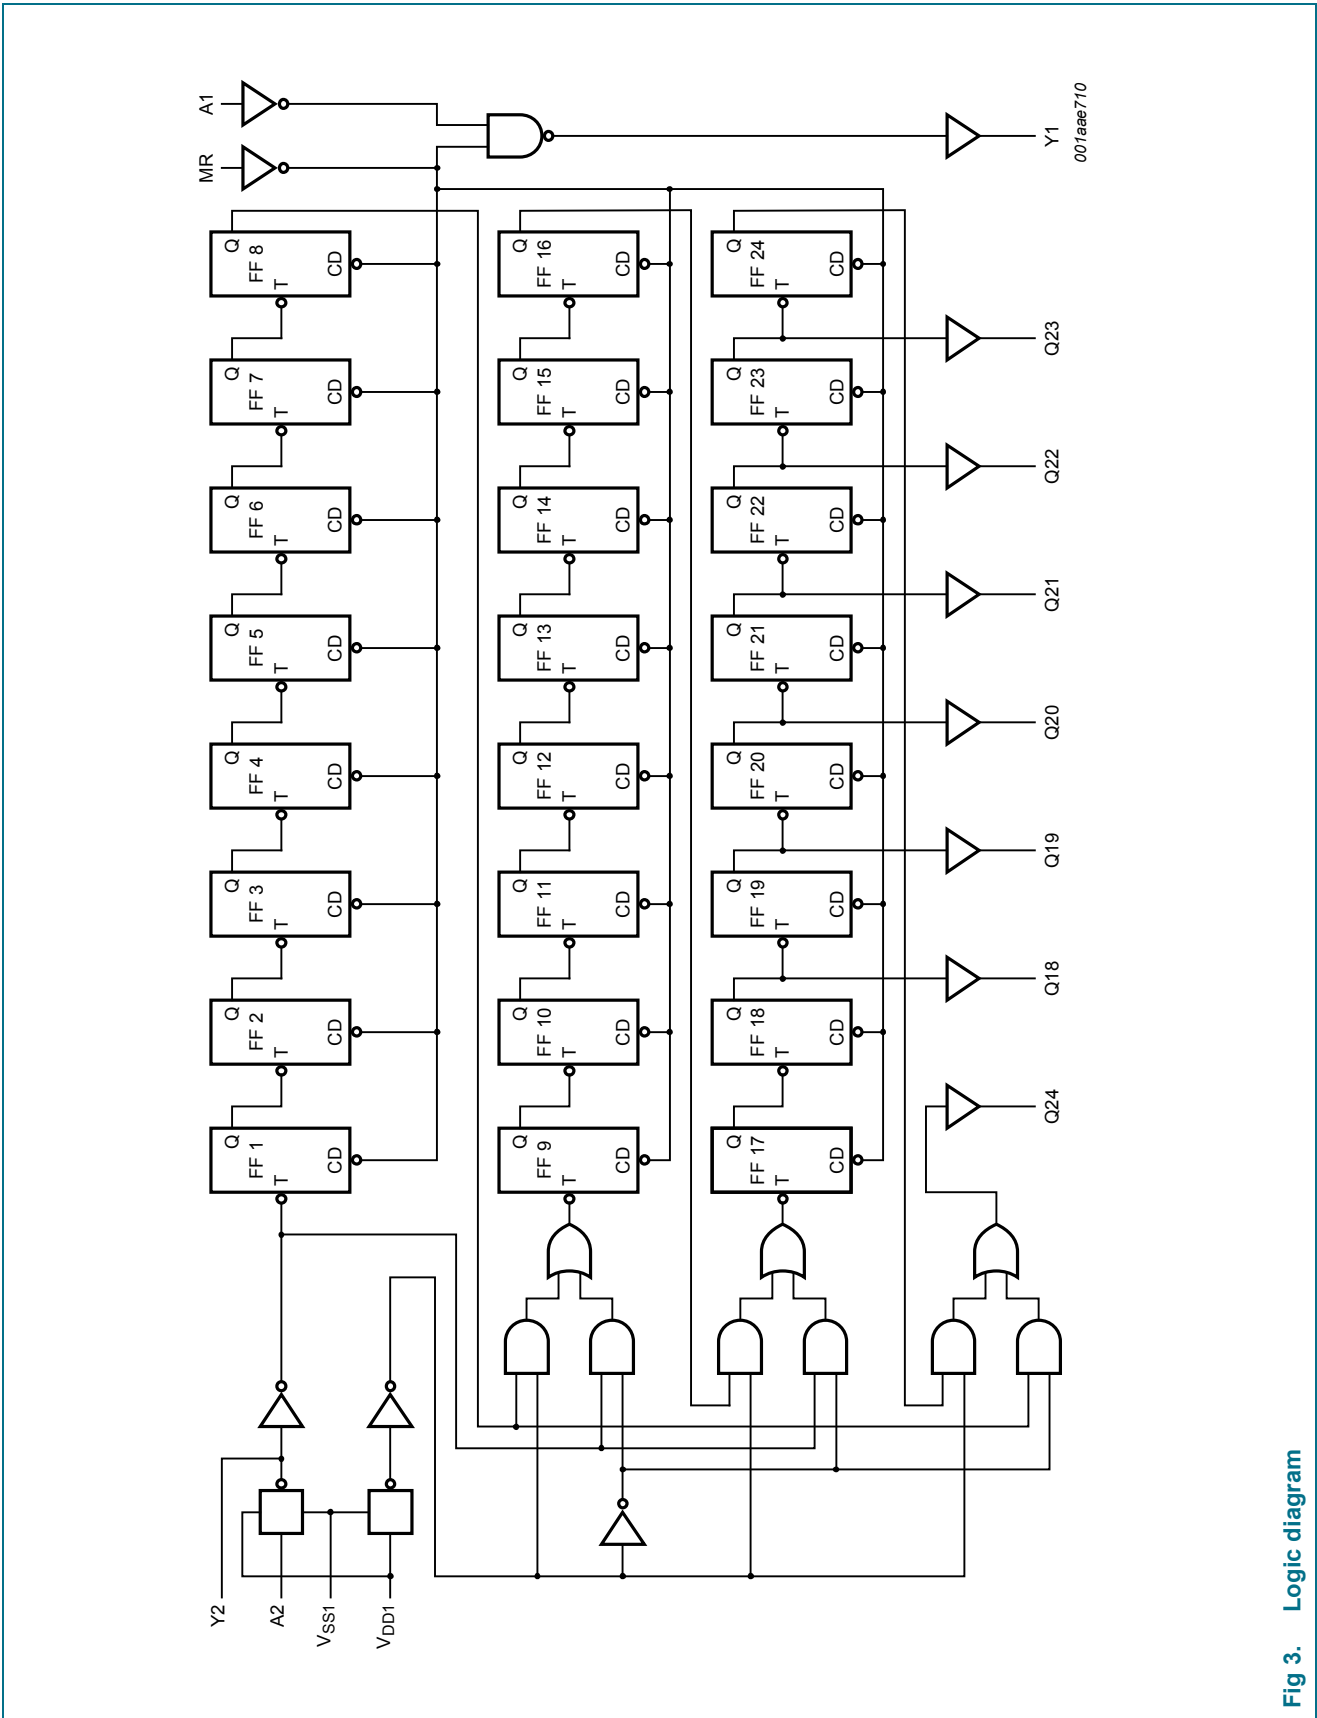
A1

MR

Y1

001aae710

Q FF 8 T CD

Q FF 7 T CD

Q FF 6 T CD

Q FF 5 T CD

Q FF 4 T CD

Q FF 3 T CD

Q FF 2 T CD

Q FF 1 T CD

Q FF 16 T CD

Q FF 15 T CD

Q FF 14 T CD

Q FF 13 T CD

Q FF 12 T CD

Q FF 11 T CD

Q FF 10 T CD

Q FF 9 T CD

Q FF 24 T CD

Q FF 23 T CD

Q FF 22 T CD

Q FF 21 T CD

Q FF 20 T CD

Q FF 19 T CD

Q FF 18 T CD

Q FF 17 T CD

Q23

Q22

Q21

Q20

Q19

Q18

Q24

Y2

A2

$V_{SS1}$

$V_{DD1}$

Fig 3. Logic diagram